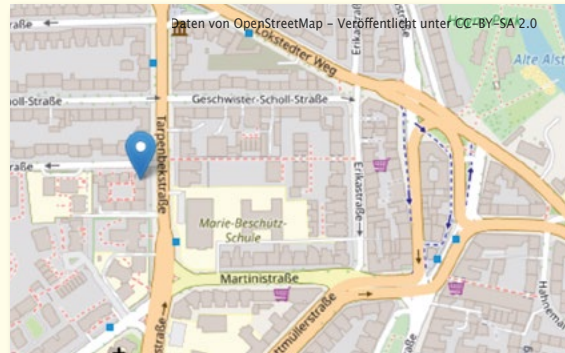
Daten von OpenStreetMap – Veröffentlicht unter CC-BY-SA 2.0

traße

Lokstedter Weg

Alte Alst

holl-Straße

Geschwister-Scholl-Straße

Erikastraße

traße

Tarpenbekstraße

Erikastraße

Marie-Beschütz-Schule

Martinistraße

Hahnema

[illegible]müllerstraße